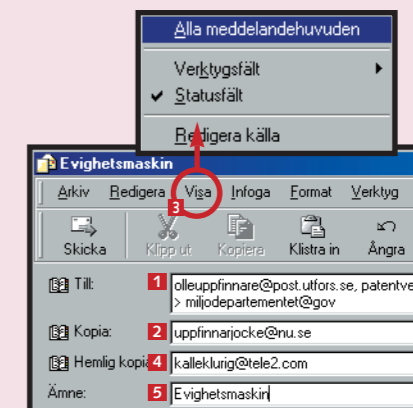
Alla meddelandehuvuden

Verktygsfält

Statusfält

Redigera källa

Evighetsmaskin

Arkiv Redigera Visa Infoga Format Verktyg

3

Skicka Klipp ut Kopiera Klistra in Ångra

Till: 1 olleuppfinnare@post.utfors.se, patentve
> miljodepartementet@gov

Kopia: 2 uppfinnarjocke@nu.se

Hemlig kopia 4 kalleklurig@tele2.com

Ämne: 5 Evighetsmaskin